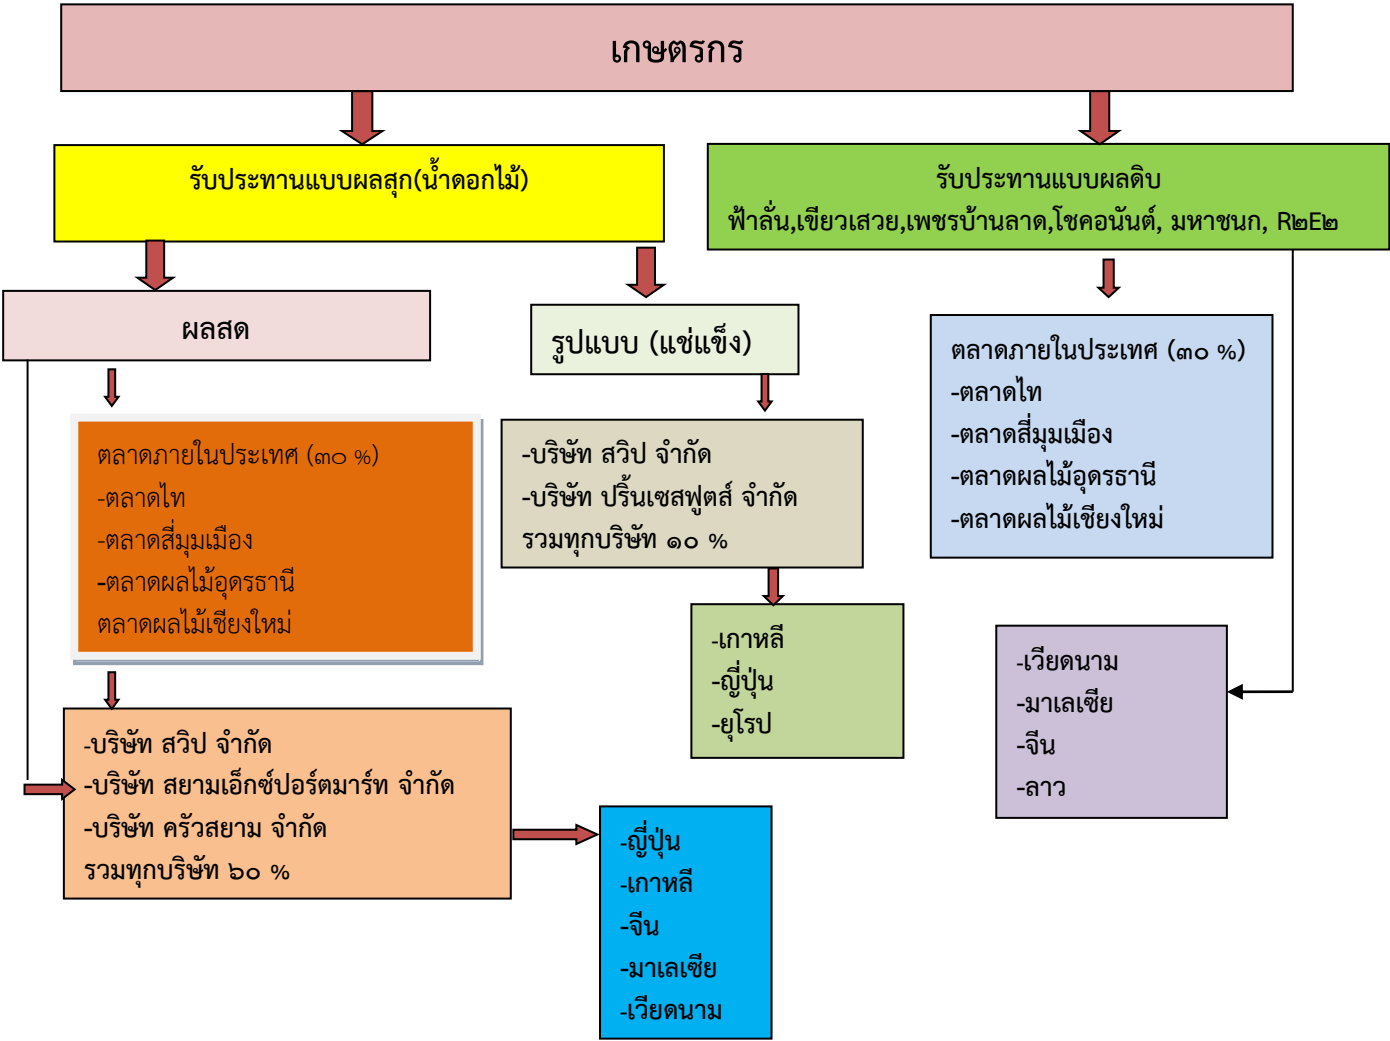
เกษตรกร

รับประทานแบบผลสุก(น้ำดอกไม้)

รับประทานแบบผลดิบ
ฟ้าลั่น,เขียวเสวย,เพชรบ้านลาด,โชคอนันต์, มหาชนก, R๒E๒

ผลสด

รูปแบบ (แช่แข็ง)

ตลาดภายในประเทศ (๓๐ %)
-ตลาดไท
-ตลาดสี่มุมเมือง
-ตลาดผลไม้อุดรธานี
-ตลาดผลไม้เชียงใหม่

ตลาดภายในประเทศ (๓๐ %)
-ตลาดไท
-ตลาดสี่มุมเมือง
-ตลาดผลไม้อุดรธานี
ตลาดผลไม้เชียงใหม่

-บริษัท สวิป จำกัด
-บริษัท ปริ้นเซสฟูดส์ จำกัด
รวมทุกบริษัท ๑๐ %

-เกาหลี
-ญี่ปุ่น
-ยุโรป

-เวียดนาม
-มาเลเซีย
-จีน
-ลาว

-บริษัท สวิป จำกัด
-บริษัท สยามเอ็กซ์ปอร์ตมาร์ท จำกัด
-บริษัท ครัวสยาม จำกัด
รวมทุกบริษัท ๖๐ %

-ญี่ปุ่น
-เกาหลี
-จีน
-มาเลเซีย
-เวียดนาม